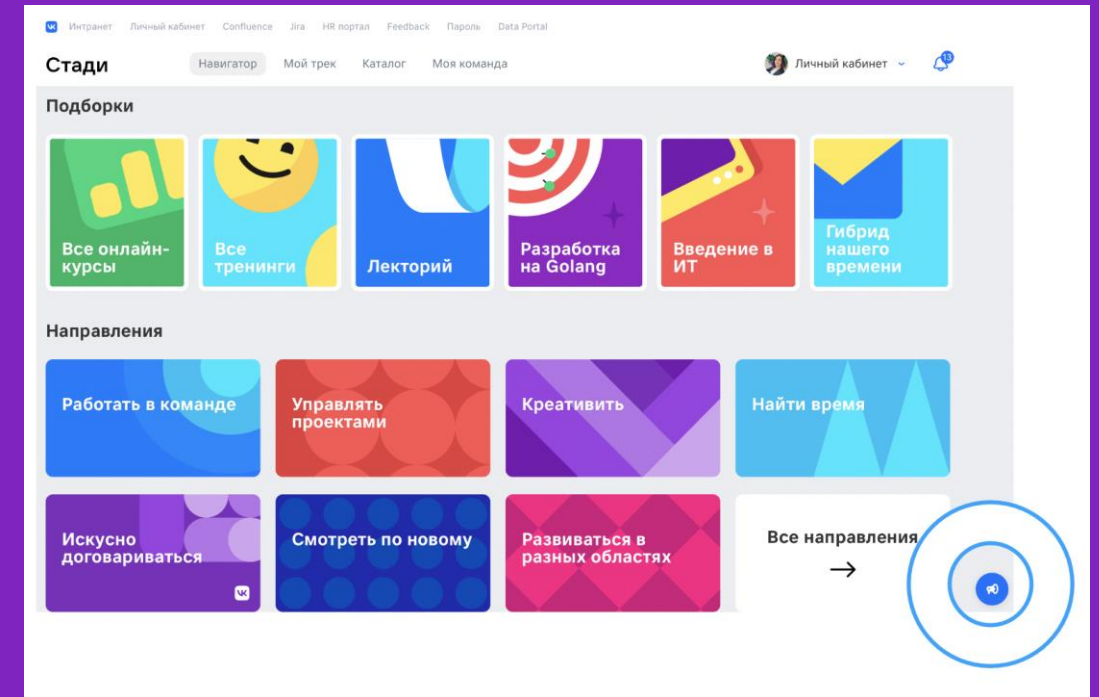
Интранет Личный кабинет Confluence Jira HR портал Feedback Пароль Data Portal

Стади

Навигатор Мой трек Каталог Моя команда

Личный кабинет

13

Подборки

Все онлайн-курсы

Все тренинги

Лекторий

Разработка на Golang

Введение в ИТ

Гибрид нашего времени

Направления

Работать в команде

Управлять проектами

Креативить

Найти время

Искусно договариваться

Смотреть по новому

Развиваться в разных областях

Все направления

→